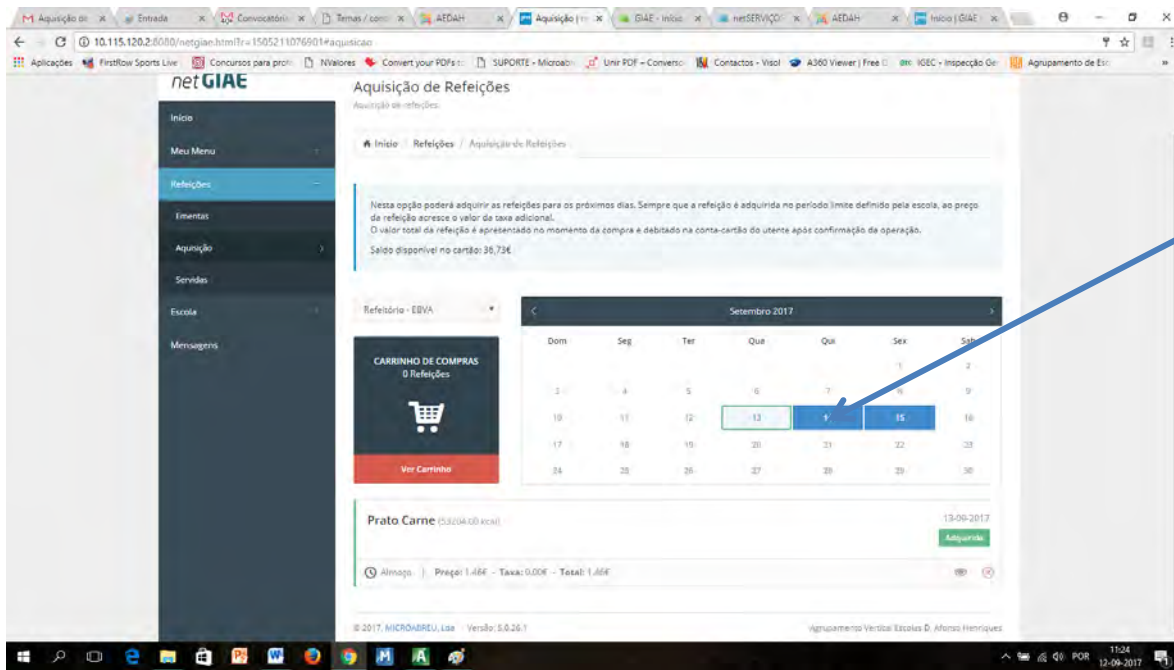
M Aquisição de | Entrada | Convocatória | Temas / cons | AEDAH | Aquisição | GIAE - Início | netSERVIÇOS | AEDAH | Início | GIAE

10.115.120.2:8080/netgiae.html?r=1505211076901#aquisicao

Aplicações | FirstRow Sports Live | Concursos para prof | NValores | Convert your PDFs | SUPORTE - Microab | Unir PDF – Conversor | Contactos - Visol | A360 Viewer | Free | IGEC - Inspecção Ge | Agrupamento de Esc

netGIAE

Início

Meu Menu

Refeições

Ementas

Aquisição

Servidas

Escola

Mensagens

Aquisição de Refeições

Aquisição de refeições

Início / Refeições / Aquisição de Refeições

Nesta opção poderá adquirir as refeições para os próximos dias. Sempre que a refeição é adquirida no período limite definido pela escola, ao preço da refeição acresce o valor da taxa adicional.
O valor total da refeição é apresentado no momento da compra e debitado na conta-cartão do utente após confirmação da operação.

Saldo disponível no cartão: 36,73€

Refeitório - EBVA

CARRINHO DE COMPRAS
0 Refeições

Ver Carrinho

Setembro 2017

| Dom | Seg | Ter | Qua | Qui | Sex | Sab |
|---|---|---|---|---|---|---|
| | | | | | 1 | 2 |
| 3 | 4 | 5 | 6 | 7 | 8 | 9 |
| 10 | 11 | 12 | 13 | 14 | 15 | 16 |
| 17 | 18 | 19 | 20 | 21 | 22 | 23 |
| 24 | 25 | 26 | 27 | 28 | 29 | 30 |

Prato Carne (53204.00 kcal)

13-09-2017

Adquirida

Almoço | Preço: 1,46€ - Taxa: 0,00€ - Total: 1,46€

© 2017, MICROABREU, Lda - Versão: 5.0.26.1

Agrupamento Vertical Escolas D. Afonso Henriques

POR 11:24 12-09-2017